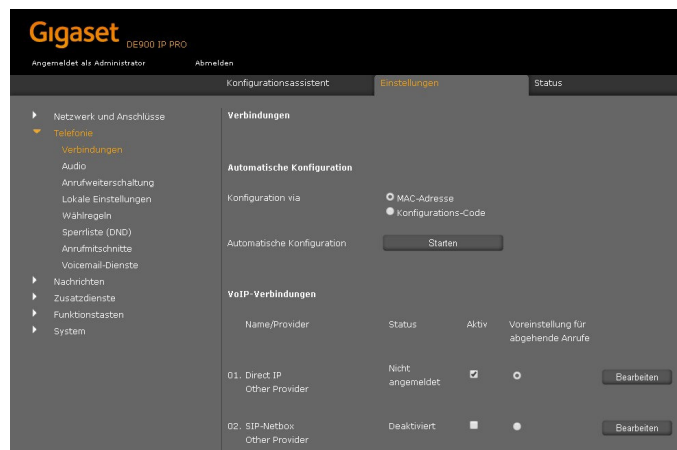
Gigaset DE900 IP PRO

Angemeldet als Administrator    Abmelden

Konfigurationsassistent    Einstellungen    Status

Netzwerk und Anschlüsse
Telefonie
Verbindungen
Audio
Anrufweiterschaltung
Lokale Einstellungen
Wählregeln
Sperrliste (DND)
Anrufmitschnitte
Voicemail-Dienste
Nachrichten
Zusatzdienste
Funktionstasten
System

Verbindungen

Automatische Konfiguration

Konfiguration via
MAC-Adresse
Konfigurations-Code

Automatische Konfiguration    Starten

VoIP-Verbindungen

| Name/Provider | Status | Aktiv | Voreinstellung für abgehende Anrufe | |
|---|---|---|---|---|
| 01. Direct IP Other Provider | Nicht angemeldet | | | Bearbeiten |
| 02. SIP-Netbox Other Provider | Deaktiviert | | | Bearbeiten |